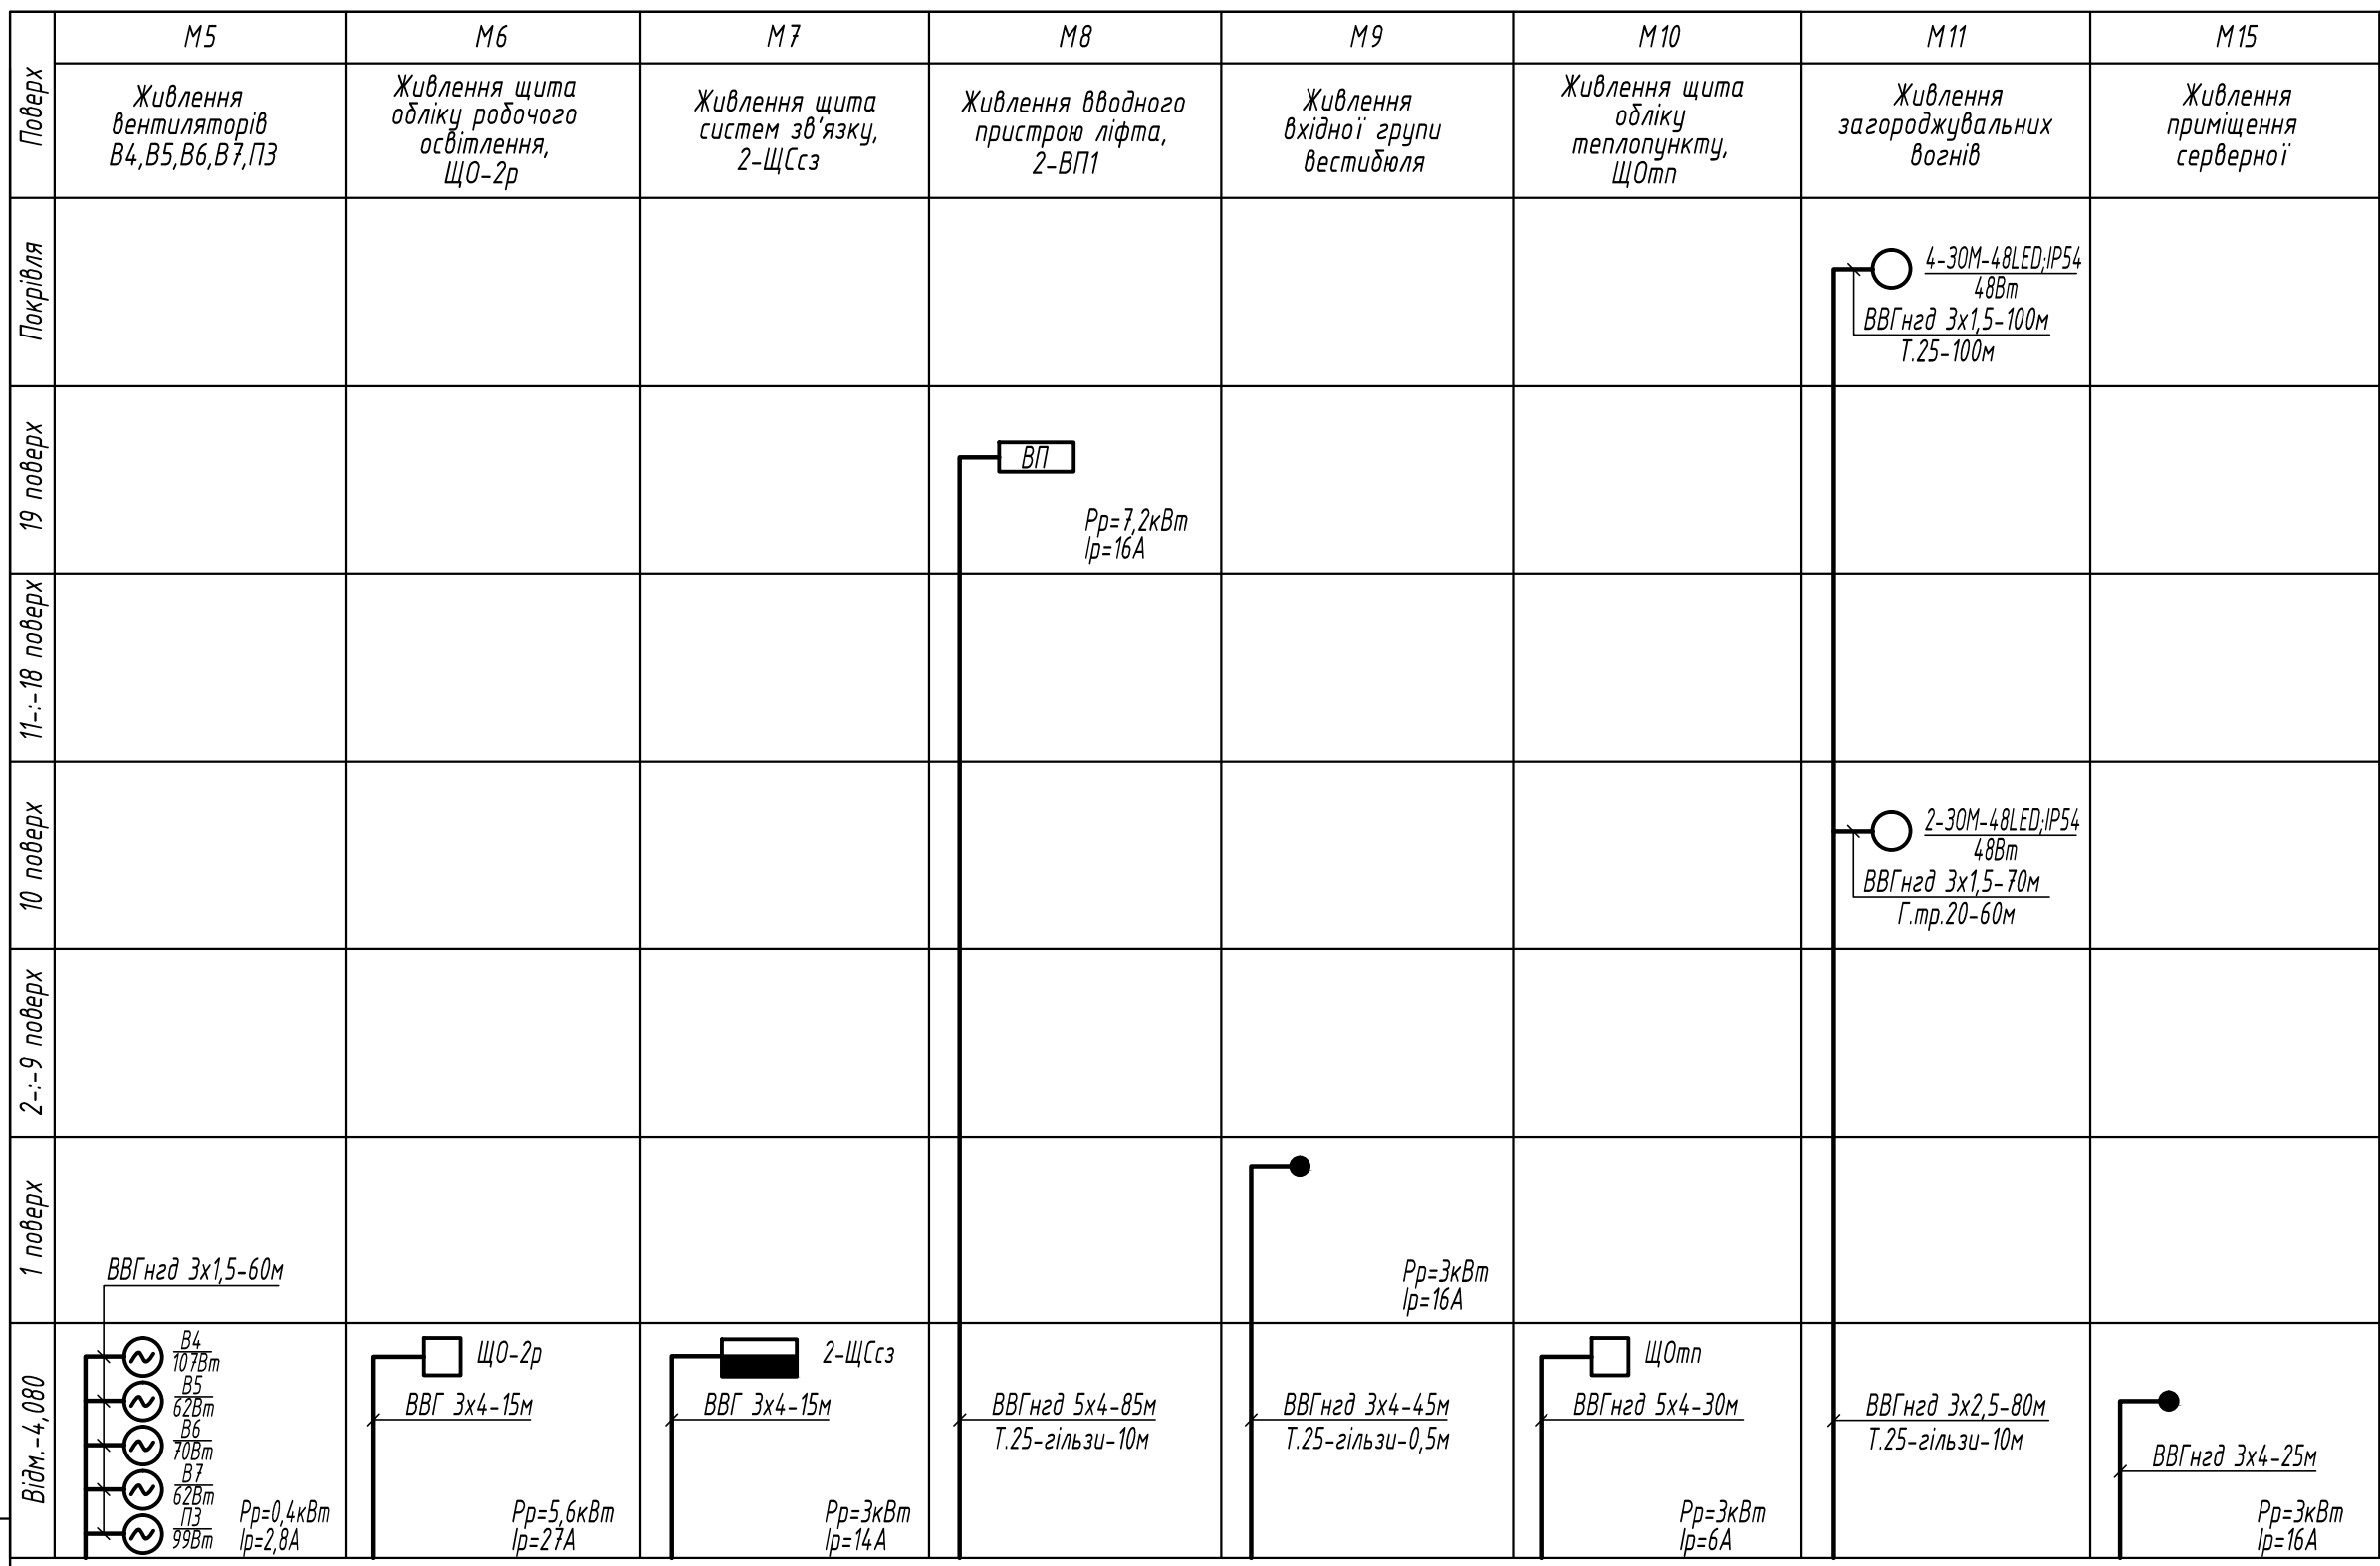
| Поверх | М5 | М6 | М7 | М8 | М9 | М10 | М11 | М15 |
|---|---|---|---|---|---|---|---|---|
| | Живлення вентиляторів В4,В5,В6,В7,П3 | Живлення щита обліку робочого освітлення, ЩО-2р | Живлення щита систем зв'язку, 2-ЩСсз | Живлення вводного пристрою ліфта, 2-ВП1 | Живлення вхідної групи вестибюля | Живлення щита обліку теплопункту, ЩОтп | Живлення загороджувальних вогнів | Живлення приміщення серверної |
| Покрівля | | | | | | | 4-30М-48LED;IP54 48Вт ВВГнгд 3х1,5-100м Т.25-100м | |
| 19 поверх | | | | ВП Рр=7,2кВт Ір=16А | | | | |
| 11-:-18 поверх | | | | | | | | |
| 10 поверх | | | | | | | 2-30М-48LED;IP54 48Вт ВВГнгд 3х1,5-70м Г.тр.20-60м | |
| 2-:-9 поверх | | | | | | | | |
| 1 поверх | ВВГнгд 3х1,5-60м | | | | Рр=3кВт Ір=16А | | | |
| Відм.-4,080 | В4 107Вт В5 62Вт В6 70Вт В7 62Вт П3 99Вт Рр=0,4кВт Ір=2,8А | ЩО-2р ВВГ 3х4-15м Рр=5,6кВт Ір=27А | 2-ЩСсз ВВГ 3х4-15м Рр=3кВт Ір=14А | ВВГнгд 5х4-85м Т.25-гільзи-10м | ВВГнгд 3х4-45м Т.25-гільзи-0,5м | ЩОтп ВВГнгд 5х4-30м Рр=3кВт Ір=6А | ВВГнгд 3х2,5-80м Т.25-гільзи-10м | ВВГнгд 3х4-25м Рр=3кВт Ір=16А |